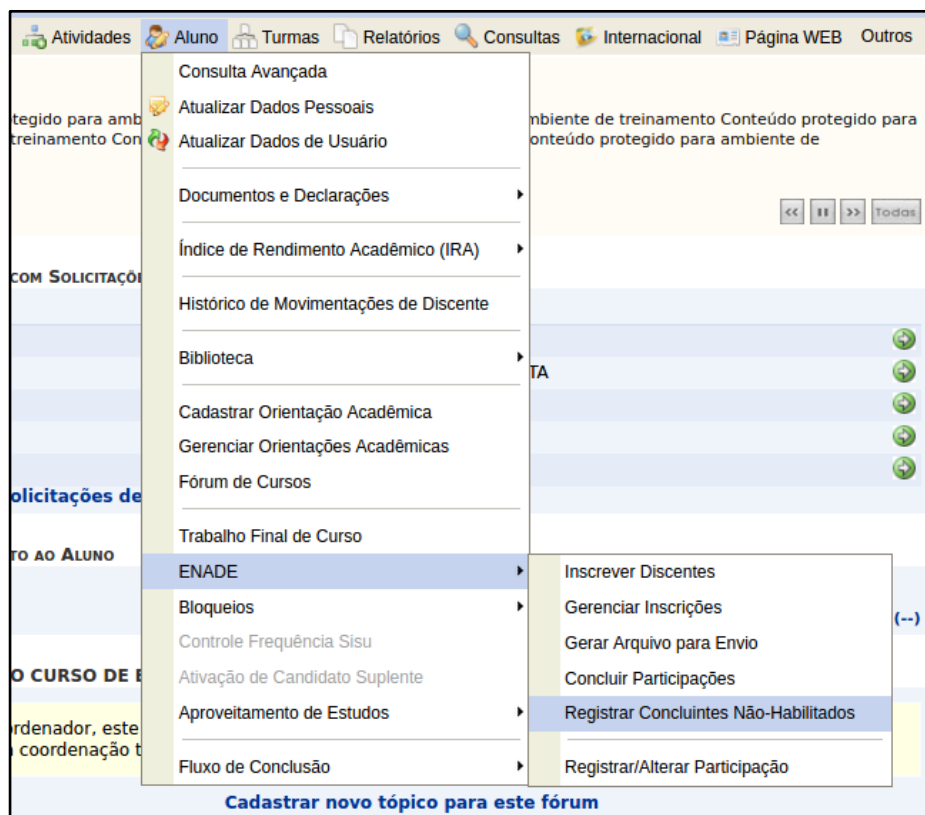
Atividades Aluno Turmas Relatórios Consultas Internacional Página WEB Outros

Consulta Avançada
Atualizar Dados Pessoais
Atualizar Dados de Usuário
Documentos e Declarações
Índice de Rendimento Acadêmico (IRA)
Histórico de Movimentações de Discente
Biblioteca
Cadastrar Orientação Acadêmica
Gerenciar Orientações Acadêmicas
Fórum de Cursos
Trabalho Final de Curso
ENADE
Bloqueios
Controle Frequência Sisu
Ativação de Candidato Suplente
Aproveitamento de Estudos
Fluxo de Conclusão

Inscrever Discentes
Gerenciar Inscrições
Gerar Arquivo para Envio
Concluir Participações
Registrar Concluintes Não-Habilitados
Registrar/Alterar Participação

tegido para amb treinamento Con

mbiente de treinamento Conteúdo protegido para onteúdo protegido para ambiente de

<< II >> Todas

COM SOLICITAÇÕ

TA

olicitações de

TO AO ALUNO

(--)

O CURSO DE E

ordenador, este coordenação t

Cadastrar novo tópico para este fórum